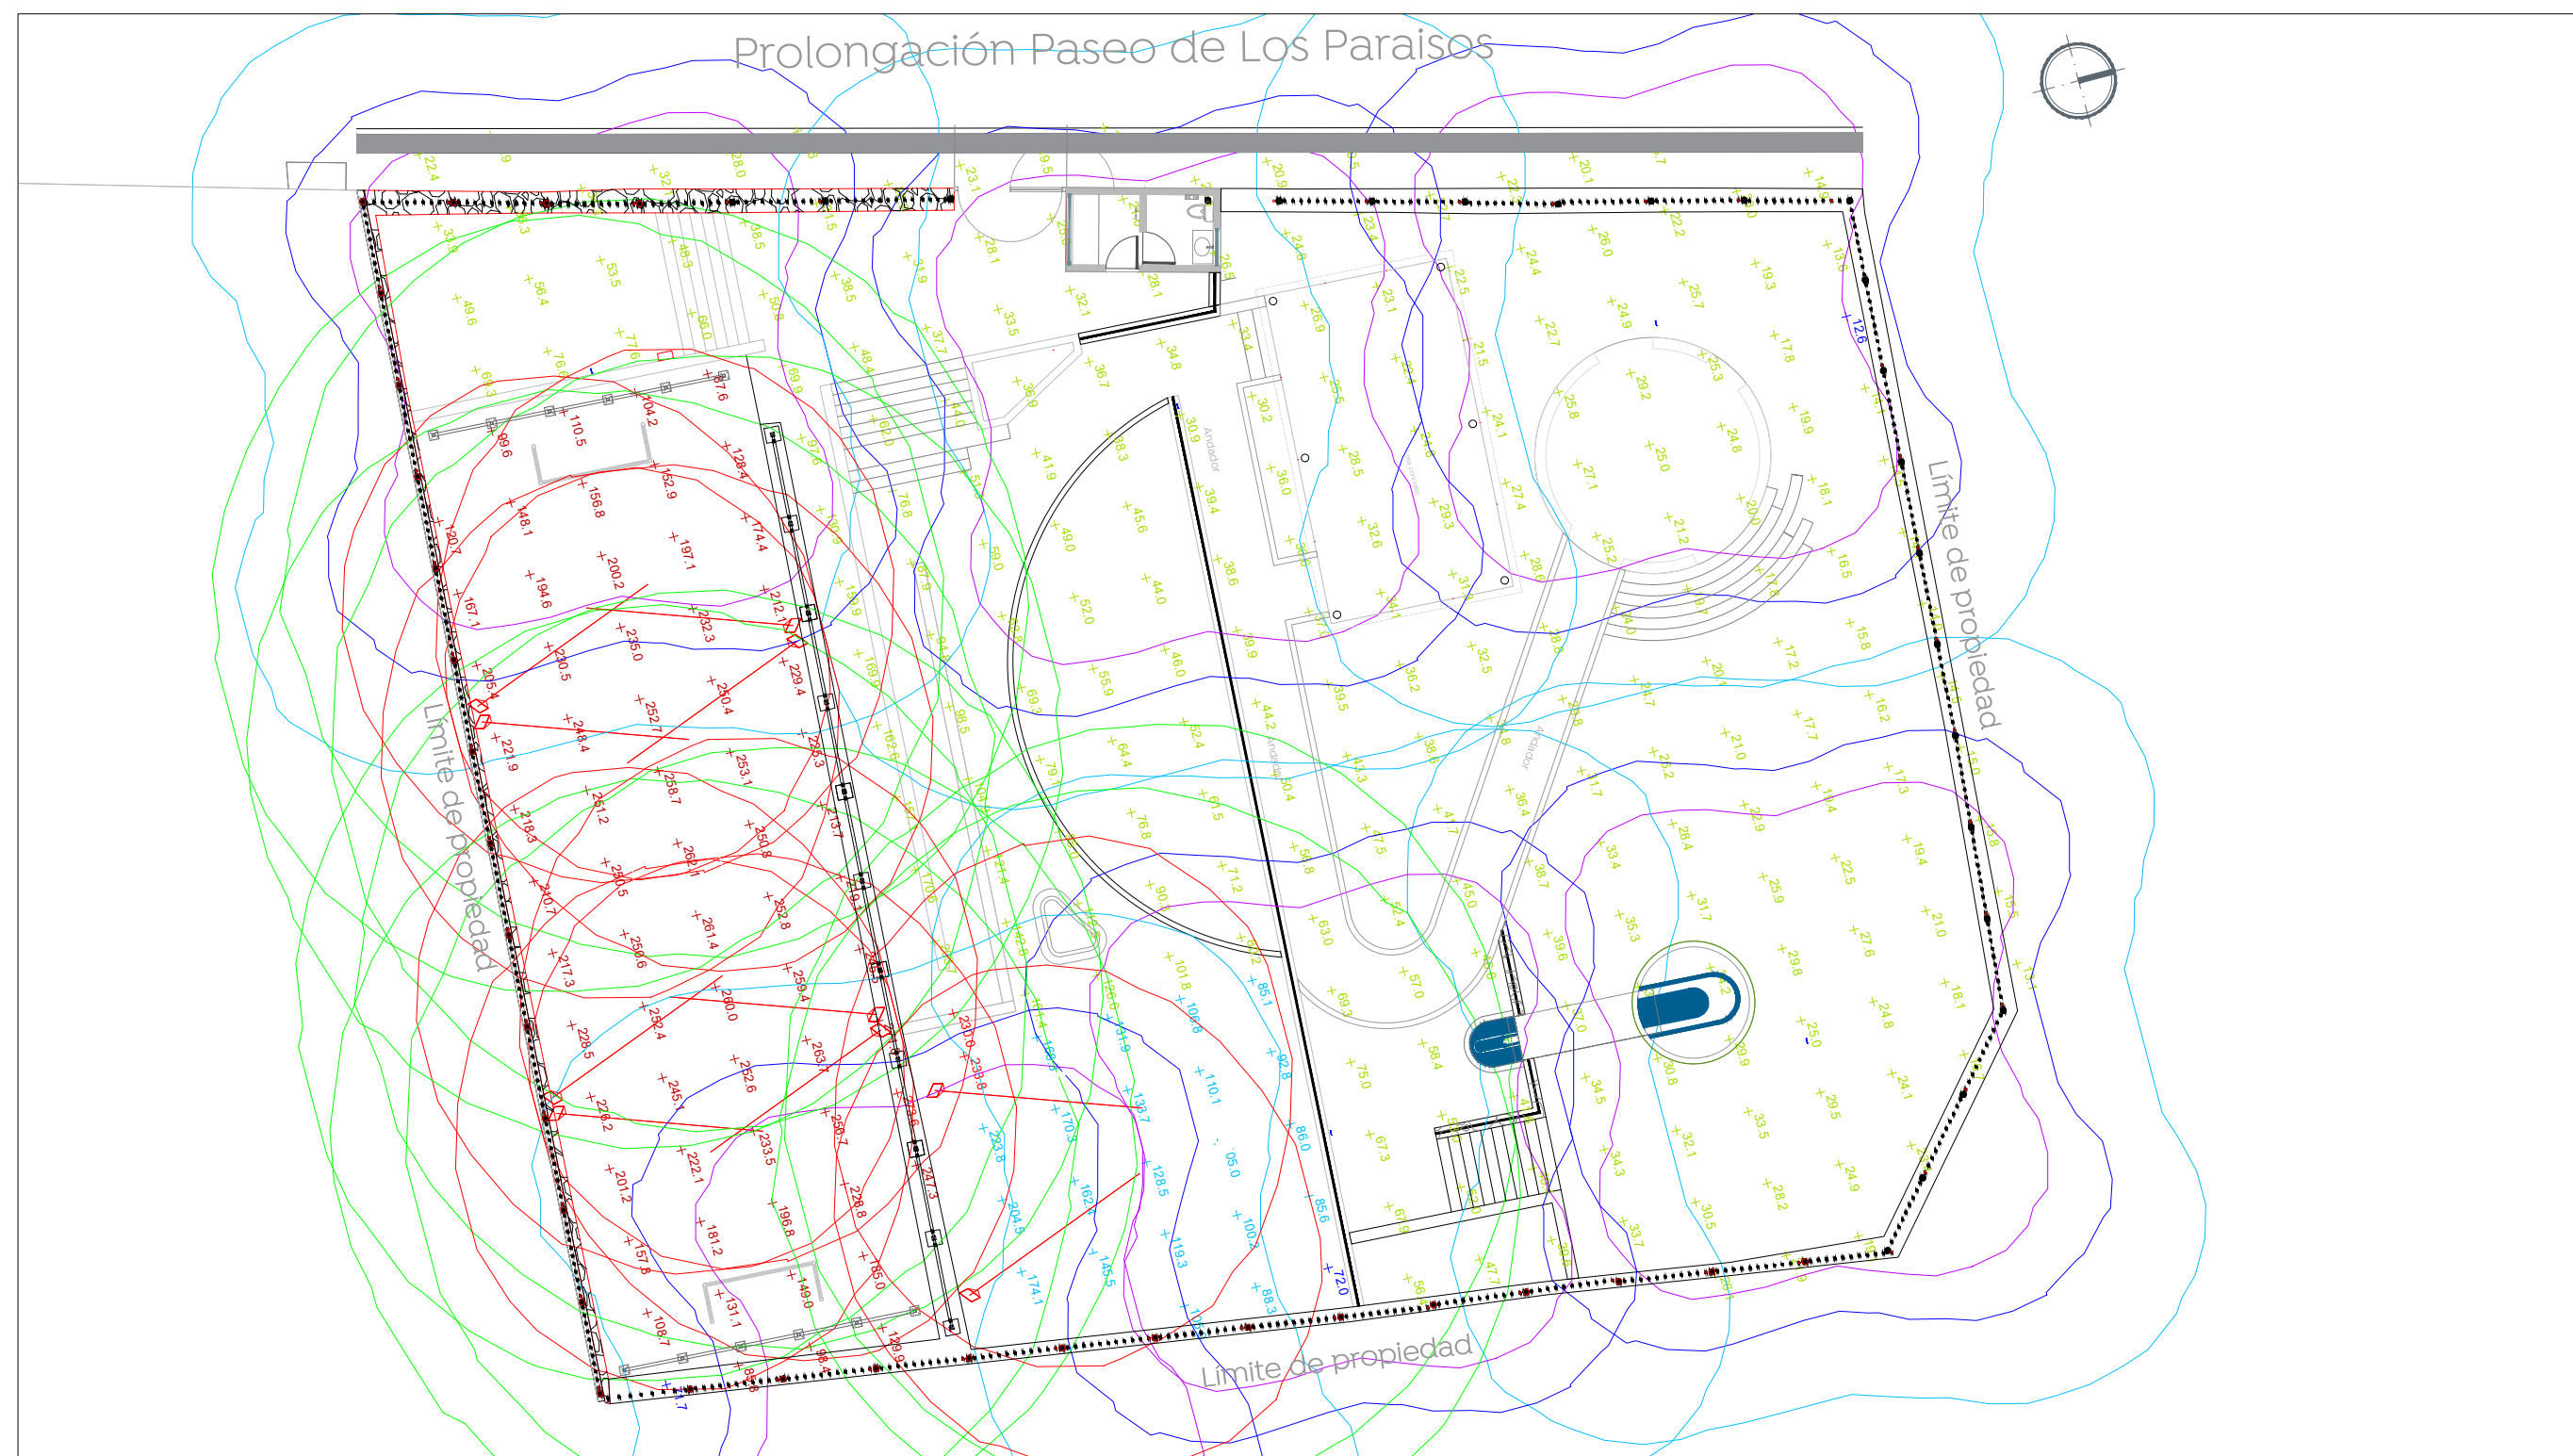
Prolongación Paseo de Los Paraisos

Límite de propiedad

Límite de propiedad

Límite de propiedad

Andador

Andador

Andador

22.4
32
28.0
23.1
20.9
20.1
31.8
49.6
56.4
53.5
48.3
38.5
31.9
28.1
32.1
26.5
24.8
23.4
24.4
26.0
22.2
19.3
13.6
12.6
69.3
76.6
77.6
66.0
64.8
38.5
35.5
37.7
36.9
36.7
34.8
33.4
26.9
23.1
22.5
22.7
24.9
25.7
17.8
99.6
110.5
104.2
87.6
69.9
48.4
44.0
41.9
38.3
30.9
30.2
25.5
21.5
24.1
25.8
29.2
25.3
19.9
120.7
148.1
156.8
152.9
128.4
97.6
66.0
54.9
49.0
45.6
39.4
36.0
28.5
27.4
27.1
25.0
24.8
18.1
167.1
194.6
200.2
197.1
174.4
76.8
59.0
52.0
44.0
38.6
32.6
29.3
28.6
25.2
21.2
20.0
16.5
205.4
230.5
235.0
232.3
212.1
229.4
109.3
69.3
55.9
46.0
49.9
36.2
32.5
17.2
15.8
221.9
248.4
252.7
250.4
162.6
98.5
79.1
64.4
52.4
44.2
50.4
39.5
38.6
20.1
24.7
16.2
218.3
251.2
258.7
253.1
213.7
76.8
71.2
63.0
61.5
47.5
43.3
36.4
26.2
21.0
17.7
17.3
210.7
250.5
262.4
250.8
252.8
171.6
90.6
56.8
52.4
45.0
38.7
33.4
28.4
22.9
19.4
19.4
217.3
250.6
261.4
259.4
101.8
106.8
85.1
69.3
57.0
39.6
35.3
31.7
25.9
22.5
21.0
226.5
252.4
260.0
263.7
231.0
239.8
131.9
110.1
92.8
75.0
58.4
34.5
30.8
29.9
29.8
27.6
25.0
24.8
18.1
226.2
245.1
252.6
256.7
233.5
222.1
201.2
170.3
223.8
138.7
128.5
105.0
86.0
85.6
67.3
34.3
32.1
33.5
29.5
24.1
24.9
28.2
181.2
196.8
228.8
247.3
204.5
162.1
119.3
100.2
72.0
67.9
33.7
30.5
157.6
149.0
185.0
174.1
145.5
88.3
56
47.7
131.1
108.7
129.9
98.4
85.8